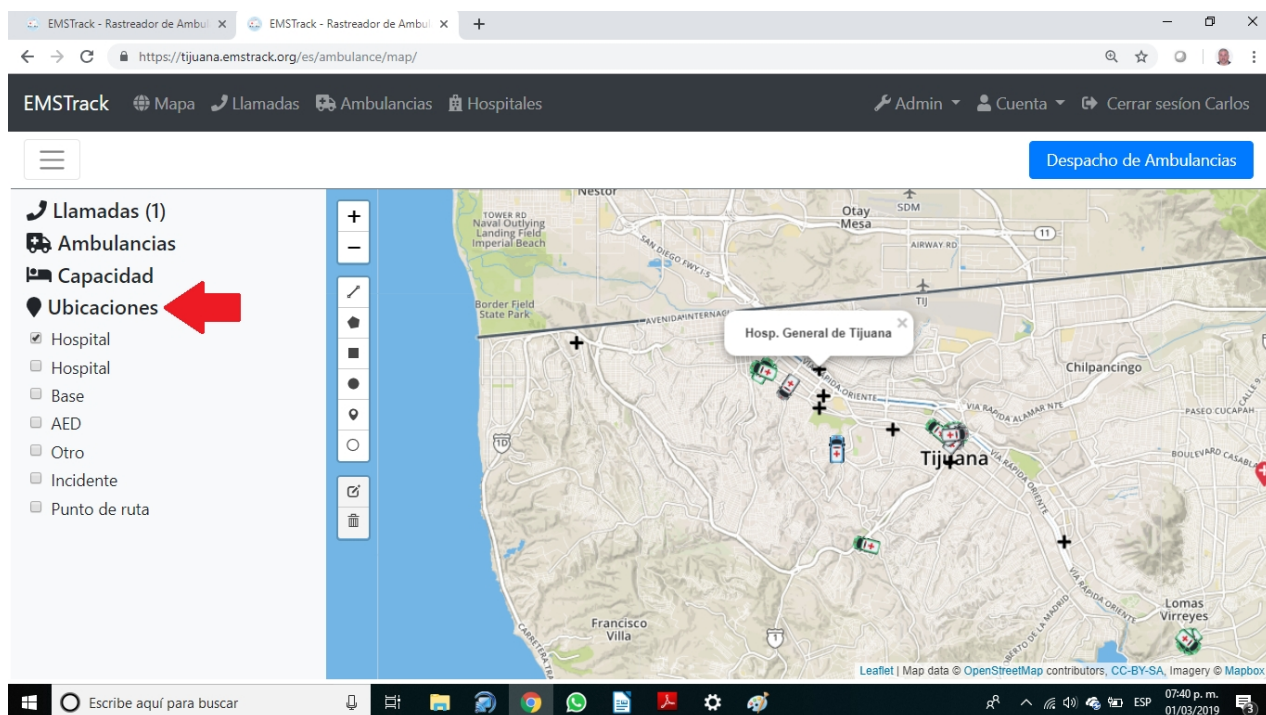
EMSTrack - Rastreador de Ambul ×
EMSTrack - Rastreador de Ambul ×
+
https://tijuana.emstrack.org/es/ambulance/map/

EMSTrack Mapa Llamadas Ambulancias Hospitales
Admin Cuenta Cerrar sesíon Carlos

Despacho de Ambulancias

Llamadas (1)
Ambulancias
Capacidad
Ubicaciones
Hospital
Hospital
Base
AED
Otro
Incidente
Punto de ruta

+
−

Nestor
TOWER RD
Naval Outlying Landing Field Imperial Beach
Otay Mesa
SDM
AIRWAY RD
11
SAN DIEGO FWY I-5
TIJ
Border Field State Park
AVENIDA INTERNACIONAL
Hosp. General de Tijuana
×
Chilpancingo
VIA RAPIDA ORIENTE
VIA RAPIDA ALAMAR
PASEO CUCAPAH
BOULEVARD CASABLANCA
Tijuana
VIA RAPIDA ORIENTE
Lomas Virreyes
Francisco Villa
CARRETERA
1D
1
Leaflet | Map data © OpenStreetMap contributors, CC-BY-SA, Imagery © Mapbox

Escribe aquí para buscar
ESP
07:40 p. m.
01/03/2019
3